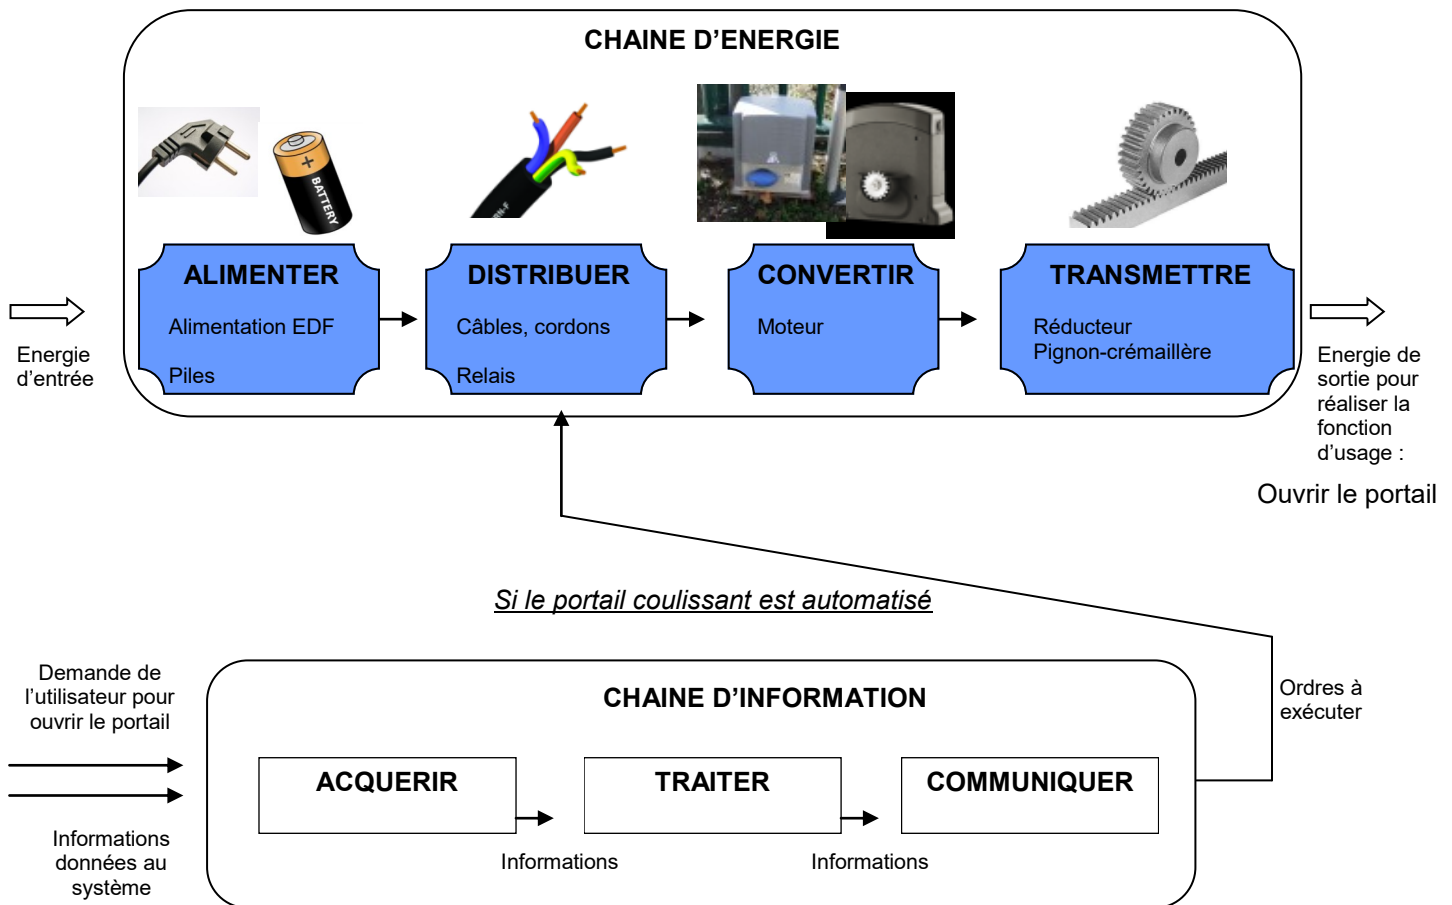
CHAINE D’ENERGIE

BATTERY

Energie d’entrée

ALIMENTER

Alimentation EDF

Piles

DISTRIBUER

Câbles, cordons

Relais

CONVERTIR

Moteur

TRANSMETTRE

Réducteur
Pignon-crémaillère

Energie de sortie pour réaliser la fonction d’usage :

Ouvrir le portail

Si le portail coulissant est automatisé

Demande de l’utilisateur pour ouvrir le portail

CHAINE D’INFORMATION

Ordres à exécuter

ACQUERIR

TRAITER

COMMUNIQUER

Informations données au système

Informations

Informations